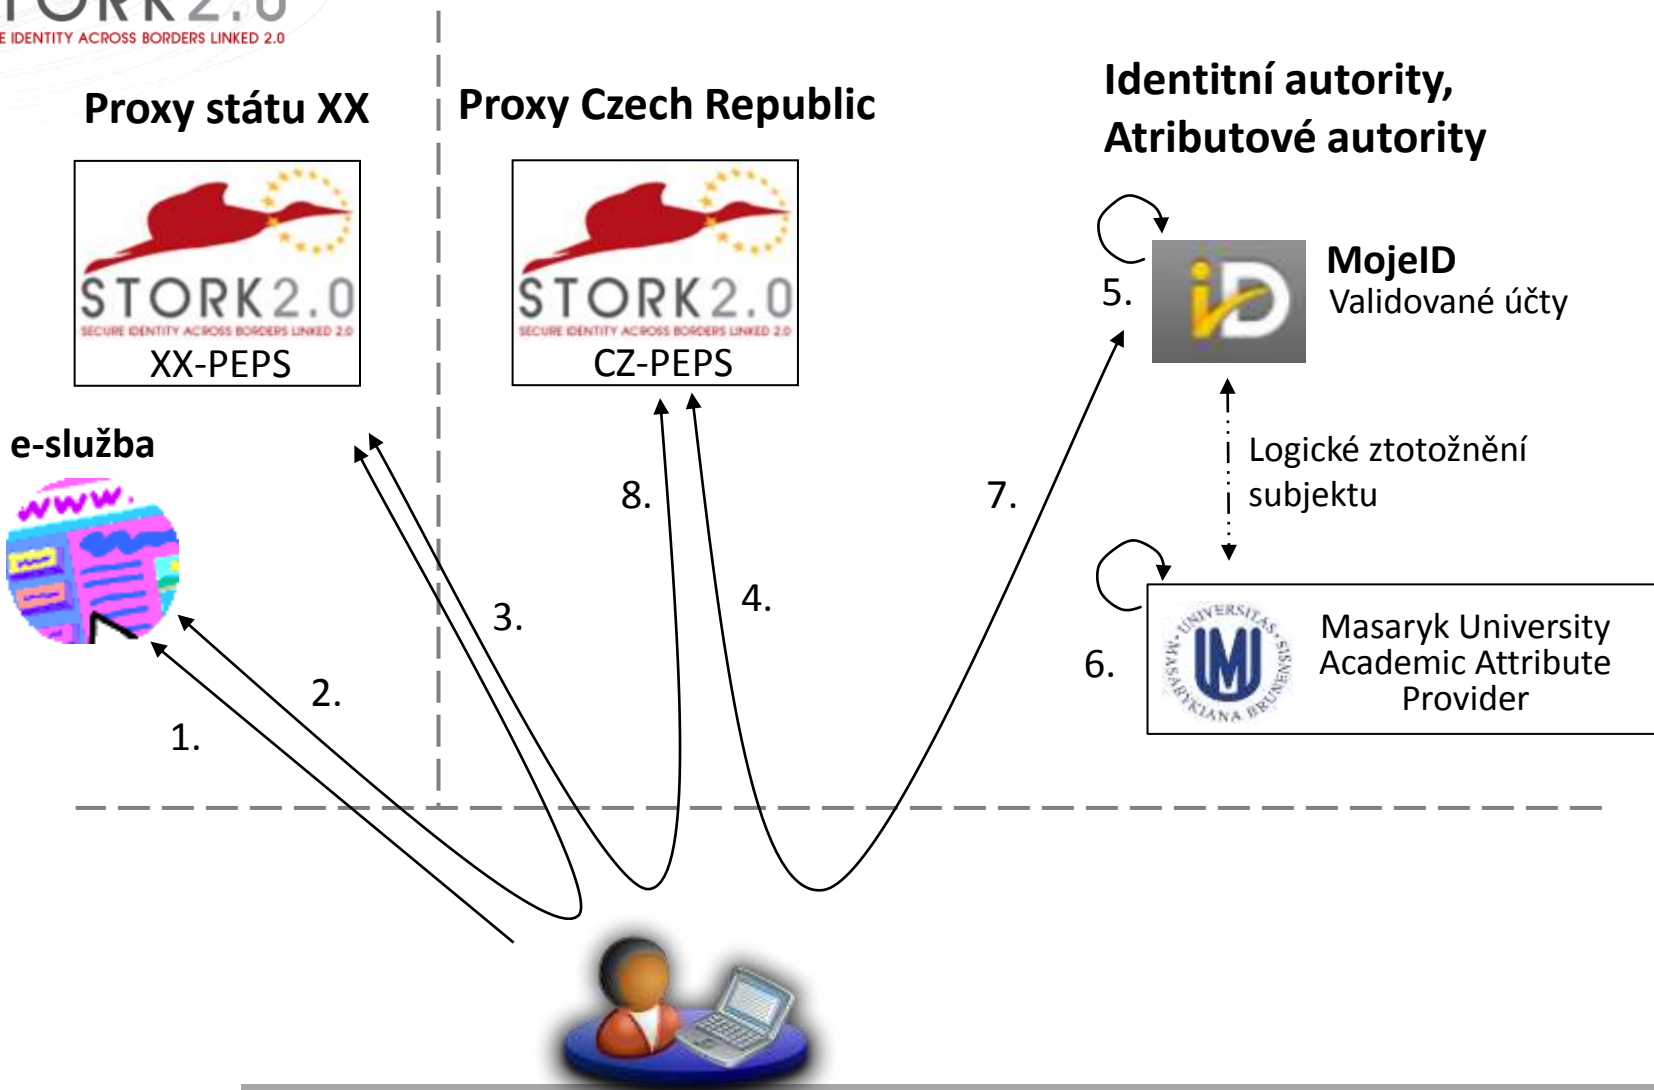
TORK2.0
E IDENTITY ACROSS BORDERS LINKED 2.0

Proxy státu XX

Proxy Czech Republic

Identitní autority, Atributové autority

STORK2.0
SECURE IDENTITY ACROSS BORDERS LINKED 2.0
XX-PEPS

STORK2.0
SECURE IDENTITY ACROSS BORDERS LINKED 2.0
CZ-PEPS

5.

MojeID
Validované účty

Logické ztotožnění subjektu

6.

UNIVERSITAS MASARYKIANA BRUNENSIS

Masaryk University Academic Attribute Provider

e-služba

www.

8.

7.

4.

3.

2.

1.